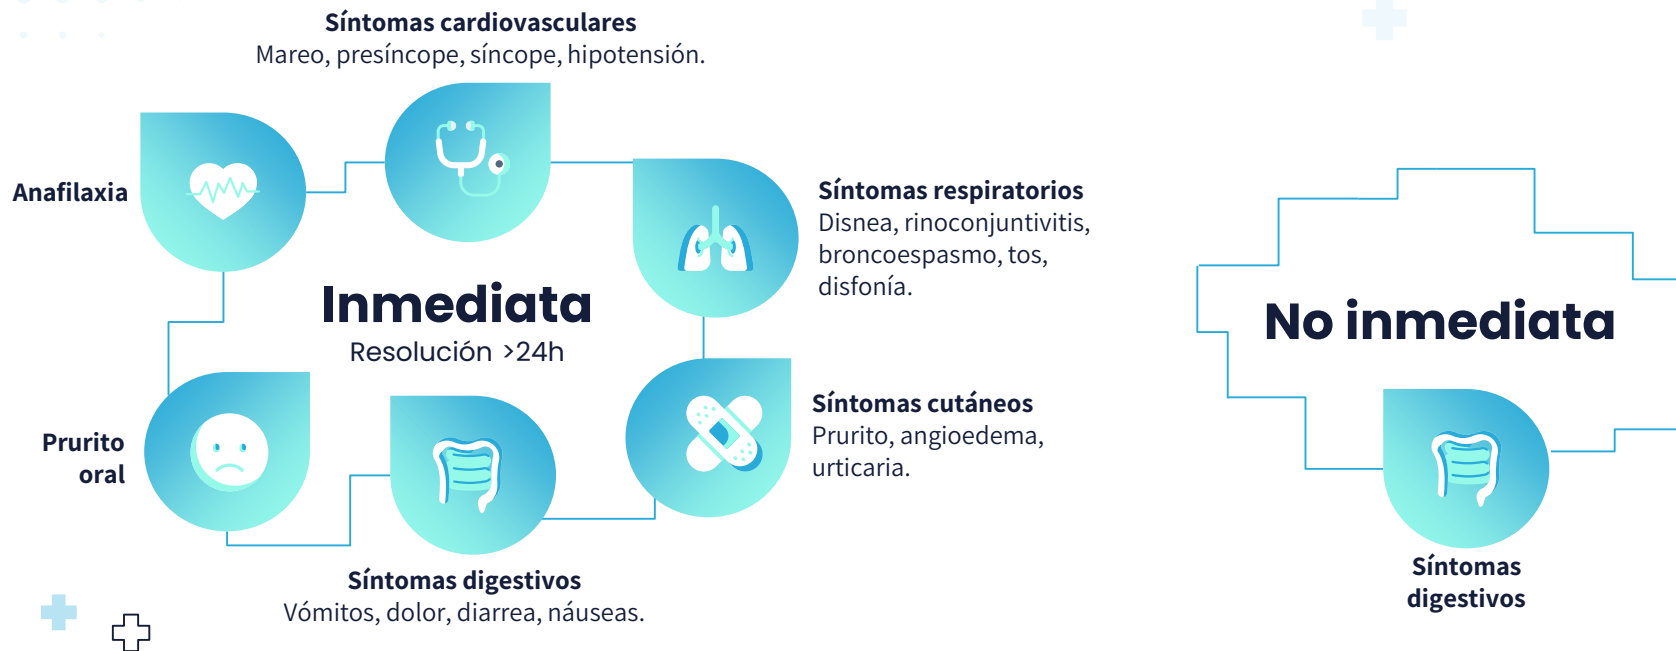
Síntomas cardiovasculares
Mareo, presíncope, síncope, hipotensión.

Anafilaxia

Síntomas respiratorios
Disnea, rinoconjuntivitis, broncoespasmo, tos, disfonía.

Inmediata
Resolución >24h

Prurito oral

Síntomas cutáneos
Prurito, angioedema, urticaria.

Síntomas digestivos
Vómitos, dolor, diarrea, náuseas.

No inmediata

Síntomas digestivos